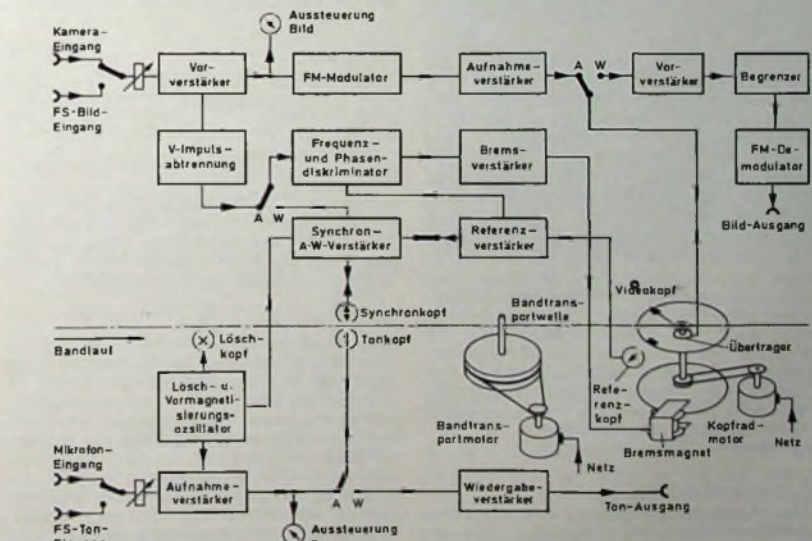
Aussteuerung Bild

Kamera-Eingang

FS-Bild-Eingang

Vorverstärker

FM-Modulator

Aufnahmeverstärker

A W

Vorverstärker

Begrenzer

V-Impulsabtrennung

Frequenz- und Phasendiskriminator

Bremsverstärker

FM-Demodulator

A W

Synchron-A-W-Verstärker

Referenzverstärker

Bild-Ausgang

Videokopf

Synchronkopf

Bandtransportwelle

Bandlauf

Löschkopf

Tonkopf

Übertrager

Lösch- u. Vormagnetisierungsoszillator

Referenzkopf

Bandtransportmotor

Kopfradmotor

Netz

Bremsmagnet

Netz

Mikrofon-Eingang

Aufnahmeverstärker

A W

Wiedergabeverstärker

Ton-Ausgang

FS-Ton-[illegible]

Aussteuerung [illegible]